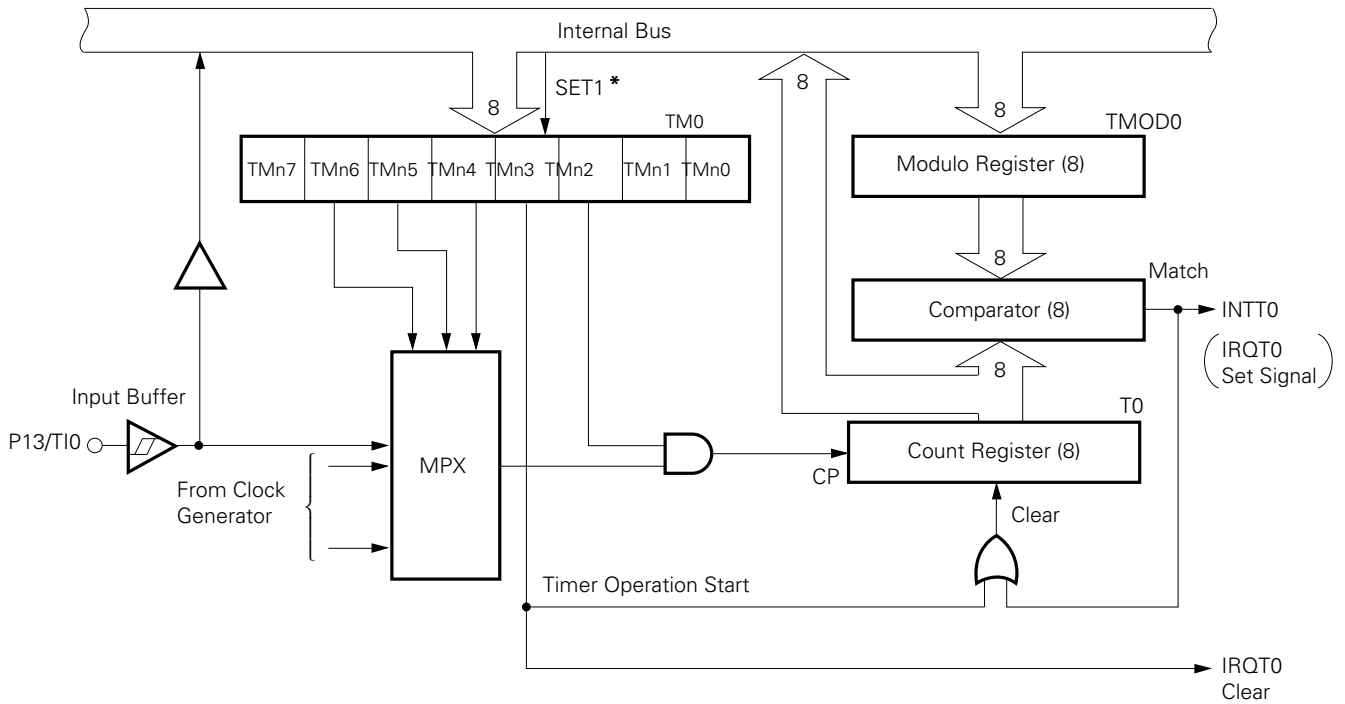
Internal Bus

8

SET1 *

8

8

TM0

TMOD0

| TMn7 | TMn6 | TMn5 | TMn4 | TMn3 | TMn2 | TMn1 | TMn0 |
|---|---|---|---|---|---|---|---|

Modulo Register (8)

8

Match

Comparator (8)

INTT0

(IRQT0 Set Signal)

8

Input Buffer

T0

P13/TI0

MPX

Count Register (8)

CP

From Clock Generator

Clear

Timer Operation Start

IRQT0 Clear